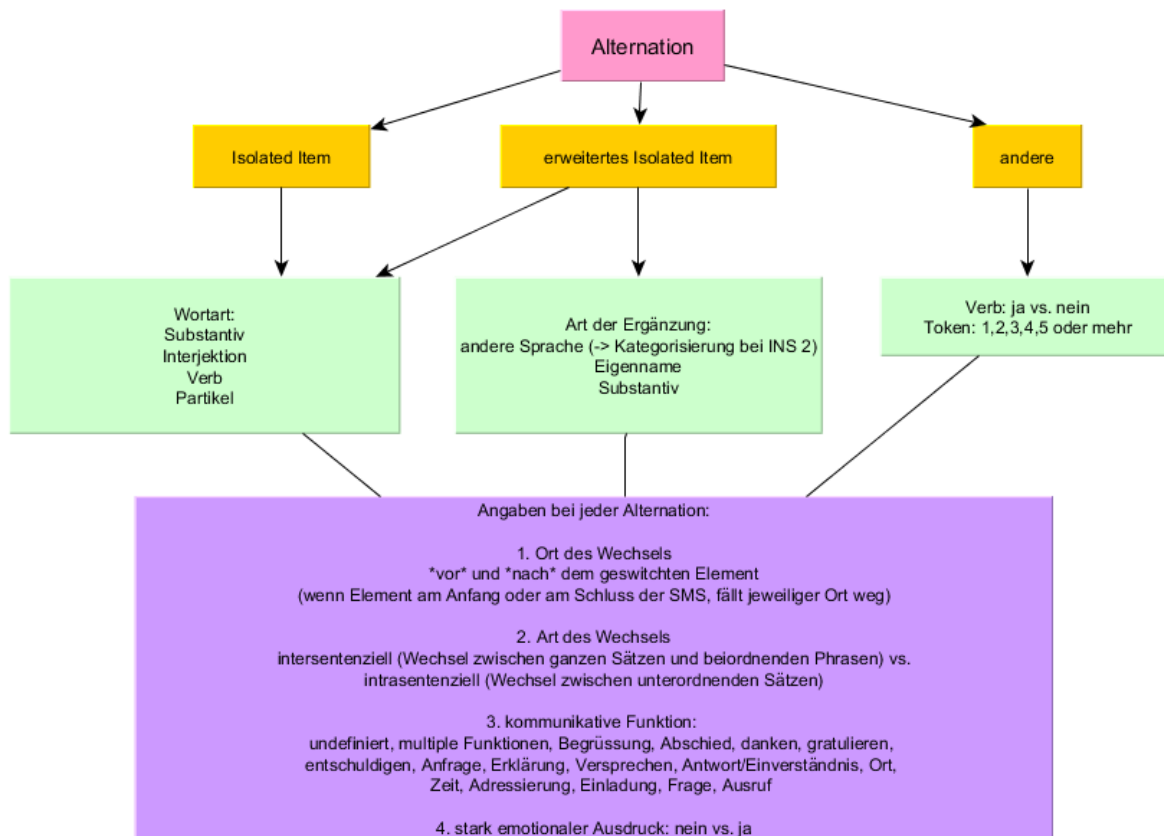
Alternation

Isolated Item

erweitertes Isolated Item

andere

Wortart:
Substantiv
Interjektion
Verb
Partikel

Art der Ergänzung:
andere Sprache (-> Kategorisierung bei INS 2)
Eigenname
Substantiv

Verb: ja vs. nein
Token: 1,2,3,4,5 oder mehr

Angaben bei jeder Alternation:

1. Ort des Wechsels
\*vor\* und \*nach\* dem geswitchten Element
(wenn Element am Anfang oder am Schluss der SMS, fällt jeweiliger Ort weg)

2. Art des Wechsels
intersentenziell (Wechsel zwischen ganzen Sätzen und beiordnenden Phrasen) vs.
intrasentenziell (Wechsel zwischen unterordnenden Sätzen)

3. kommunikative Funktion:
undefiniert, multiple Funktionen, Begrüssung, Abschied, danken, gratulieren, entschuldigen, Anfrage, Erklärung, Versprechen, Antwort/Einverständnis, Ort, Zeit, Adressierung, Einladung, Frage, Ausruf

4. stark emotionaler Ausdruck: nein vs. ja